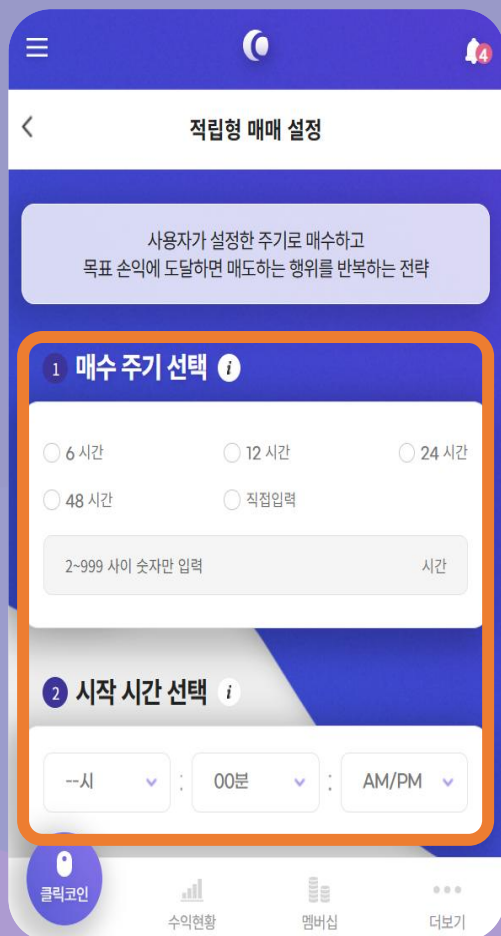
4

적립형 매매 설정

사용자가 설정한 주기로 매수하고
목표 손익에 도달하면 매도하는 행위를 반복하는 전략

1 매수 주기 선택 i

6 시간
12 시간
24 시간
48 시간
직접입력

2~999 사이 숫자만 입력
시간

2 시작 시간 선택 i

--시
:
00분
:
AM/PM

클릭코인
수익현황
멤버십
더보기